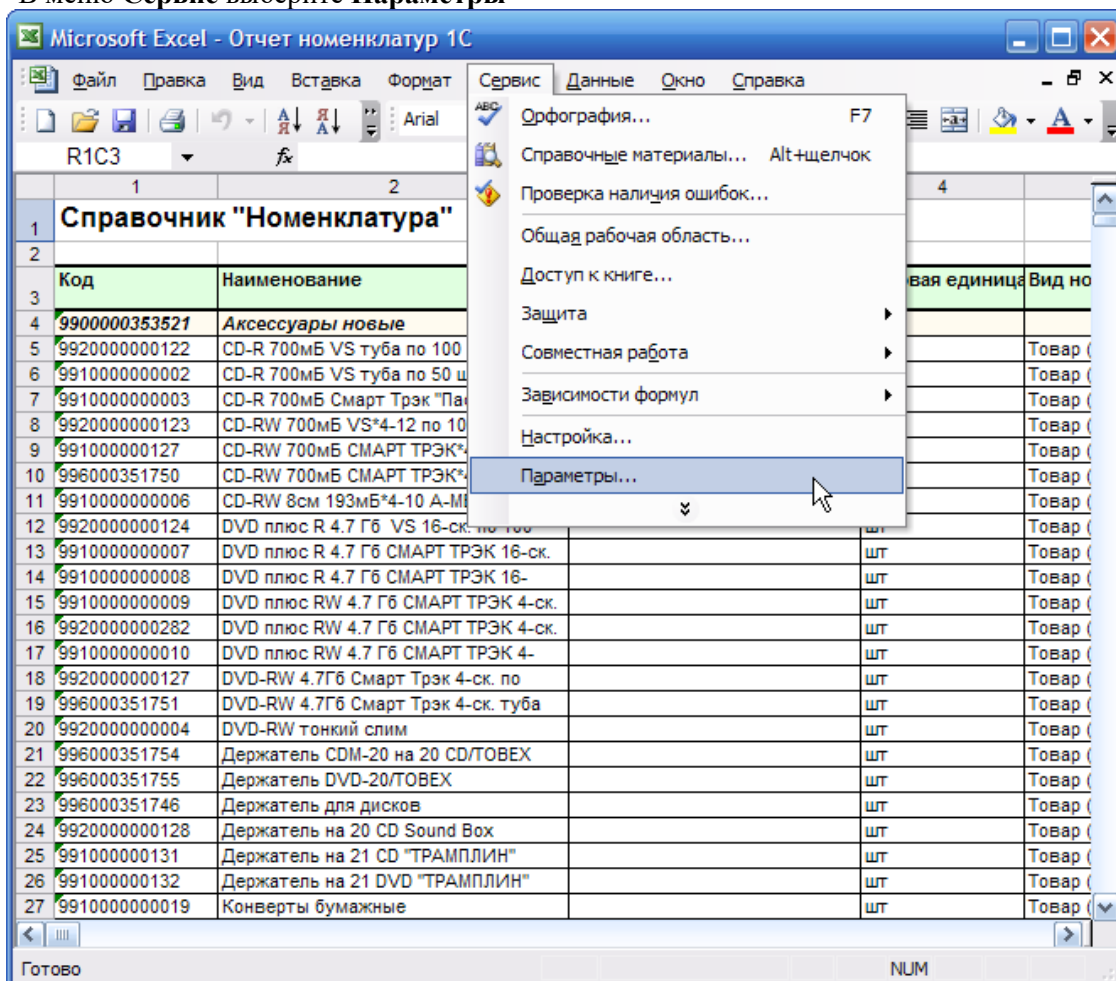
В меню Сервис выберите Параметры

Microsoft Excel - Отчет номенклатур 1С

Файл Правка Вид Вставка Формат Сервис Данные Окно Справка

Arial

R1C3

Орфография... F7
Справочные материалы... Alt+щелчок
Проверка наличия ошибок...
Общая рабочая область...
Доступ к книге...
Защита
Совместная работа
Зависимости формул
Настройка...
Параметры...

| | 1 | 2 | 3 | 4 | |
|---|---|---|---|---|---|
| 1 | Справочник "Номенклатура" | | | | |
| 2 | | | | | |
| 3 | Код | Наименование | | вая единица | Вид но |
| 4 | 9900000353521 | Аксессуары новые | | | |
| 5 | 9920000000122 | CD-R 700мБ VS туба по 100 | | | Товар ( |
| 6 | 9910000000002 | CD-R 700мБ VS туба по 50 ш | | | Товар ( |
| 7 | 9910000000003 | CD-R 700мБ Смарт Трэк "Па | | | Товар ( |
| 8 | 9920000000123 | CD-RW 700мБ VS*4-12 по 10 | | | Товар ( |
| 9 | 991000000127 | CD-RW 700мБ СМАРТ ТРЭК* | | | Товар ( |
| 10 | 996000351750 | CD-RW 700мБ СМАРТ ТРЭК* | | | Товар ( |
| 11 | 9910000000006 | CD-RW 8см 193мБ*4-10 А-М | | | Товар ( |
| 12 | 9920000000124 | DVD плюс R 4.7 Гб VS 16-ск. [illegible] | | шт | Товар ( |
| 13 | 9910000000007 | DVD плюс R 4.7 Гб СМАРТ ТРЭК 16-ск. | | шт | Товар ( |
| 14 | 9910000000008 | DVD плюс R 4.7 Гб СМАРТ ТРЭК 16- | | шт | Товар ( |
| 15 | 9910000000009 | DVD плюс RW 4.7 Гб СМАРТ ТРЭК 4-ск. | | шт | Товар ( |
| 16 | 9920000000282 | DVD плюс RW 4.7 Гб СМАРТ ТРЭК 4-ск. | | шт | Товар ( |
| 17 | 9910000000010 | DVD плюс RW 4.7 Гб СМАРТ ТРЭК 4- | | шт | Товар ( |
| 18 | 9920000000127 | DVD-RW 4.7Гб Смарт Трэк 4-ск. по | | шт | Товар ( |
| 19 | 996000351751 | DVD-RW 4.7Гб Смарт Трэк 4-ск. туба | | шт | Товар ( |
| 20 | 9920000000004 | DVD-RW тонкий слим | | шт | Товар ( |
| 21 | 996000351754 | Держатель CDM-20 на 20 CD/TOBEX | | шт | Товар ( |
| 22 | 996000351755 | Держатель DVD-20/TOBEX | | шт | Товар ( |
| 23 | 996000351746 | Держатель для дисков | | шт | Товар ( |
| 24 | 9920000000128 | Держатель на 20 CD Sound Box | | шт | Товар ( |
| 25 | 991000000131 | Держатель на 21 CD "ТРАМПЛИН" | | шт | Товар ( |
| 26 | 991000000132 | Держатель на 21 DVD "ТРАМПЛИН" | | шт | Товар ( |
| 27 | 9910000000019 | Конверты бумажные | | шт | Товар ( |

Готово NUM